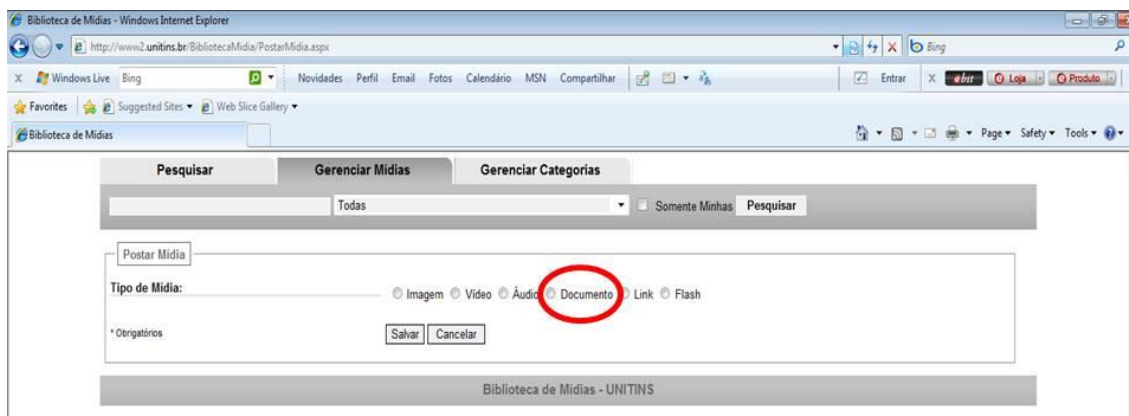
Biblioteca de Mídias - Windows Internet Explorer

http://www2.unitins.br/BibliotecaMidia/PostarMidia.aspx

Bing

Windows Live Bing Novidades Perfil Email Fotos Calendário MSN Compartilhar Entrar Loja Produto

Favorites Suggested Sites Web Slice Gallery

Biblioteca de Mídias

Page Safety Tools

Pesquisar Gerenciar Mídias Gerenciar Categorias

Todas Somente Minhas Pesquisar

Postar Mídia

Tipo de Mídia: Imagem Vídeo Áudio Documento Link Flash

* Obrigatórios

Salvar Cancelar

Biblioteca de Mídias - UNITINS